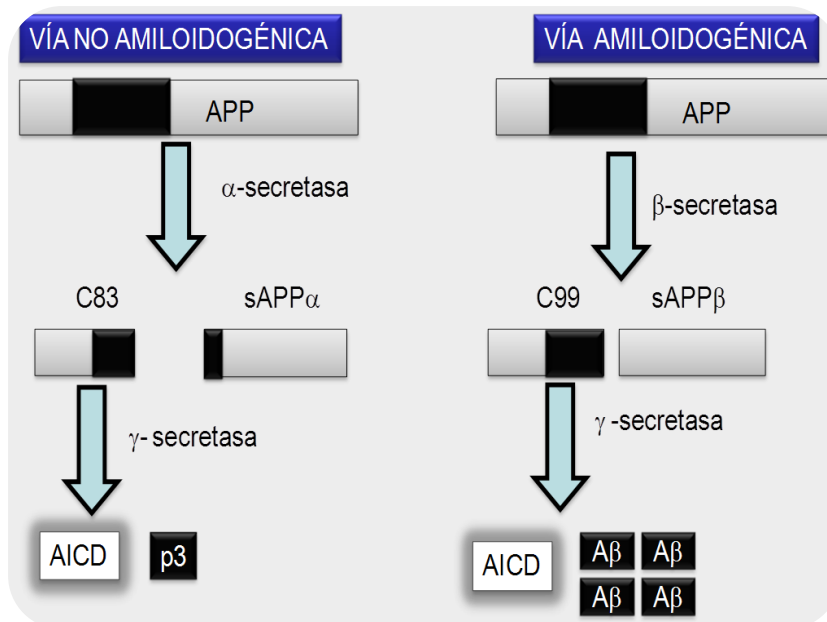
VÍA NO AMILOIDOGÉNICA

APP

$\alpha$-secretasa

C83

sAPP$\alpha$

$\gamma$- secretasa

AICD

p3

VÍA AMILOIDOGÉNICA

APP

$\beta$-secretasa

C99

sAPP$\beta$

$\gamma$ -secretasa

AICD

A$\beta$

A$\beta$

A$\beta$

A$\beta$